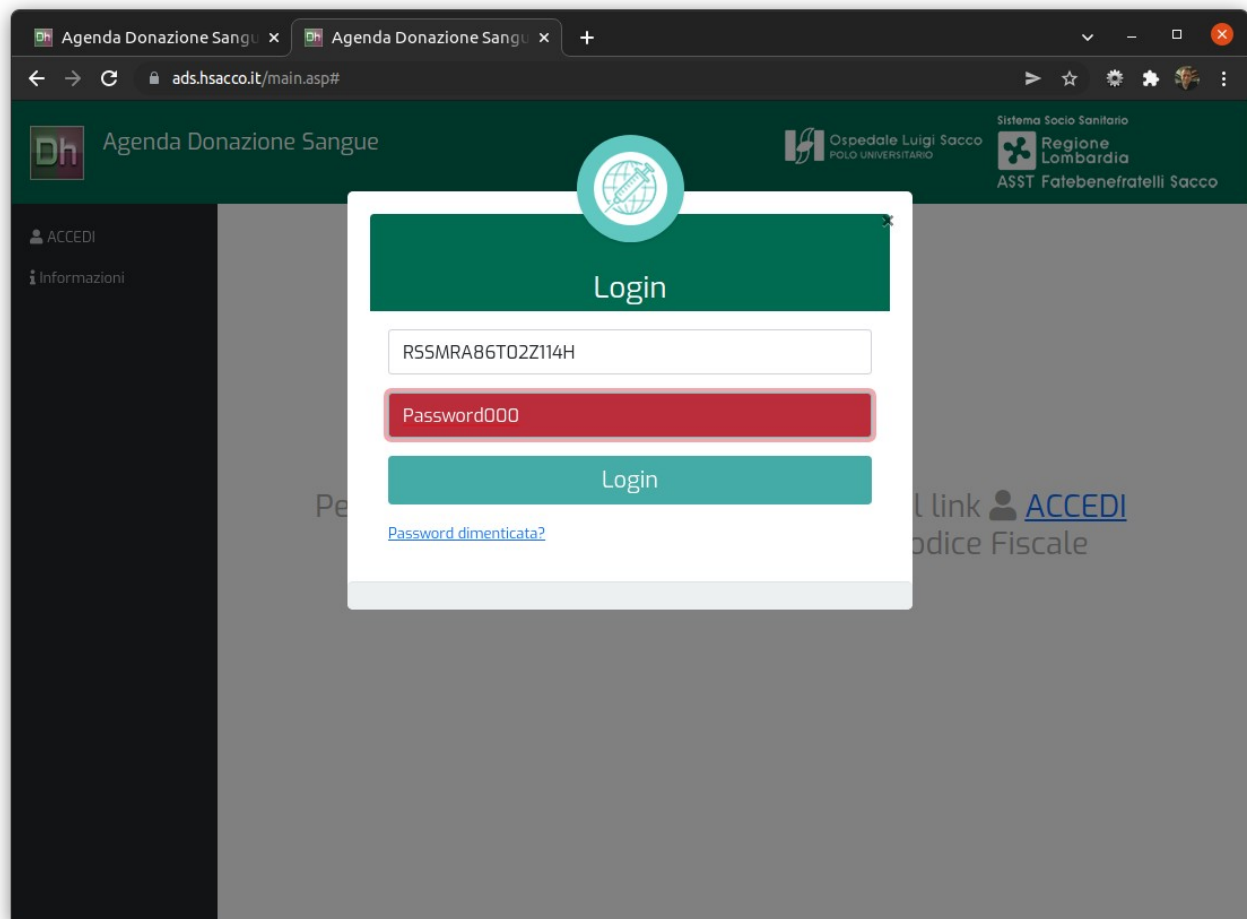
Dh Agenda Donazione Sangu ×
Dh Agenda Donazione Sangu ×
+

ads.hsacco.it/main.asp#

Dh Agenda Donazione Sangue

Ospedale Luigi Sacco
POLO UNIVERSITARIO

Sistema Socio Sanitario
Regione Lombardia
ASST Fatebenefratelli Sacco

ACCEDI
Informazioni

×
Login

RSSMRA86T02Z114H

Password000

Login

Password dimenticata?

Pe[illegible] l link ACCEDI
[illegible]odice Fiscale